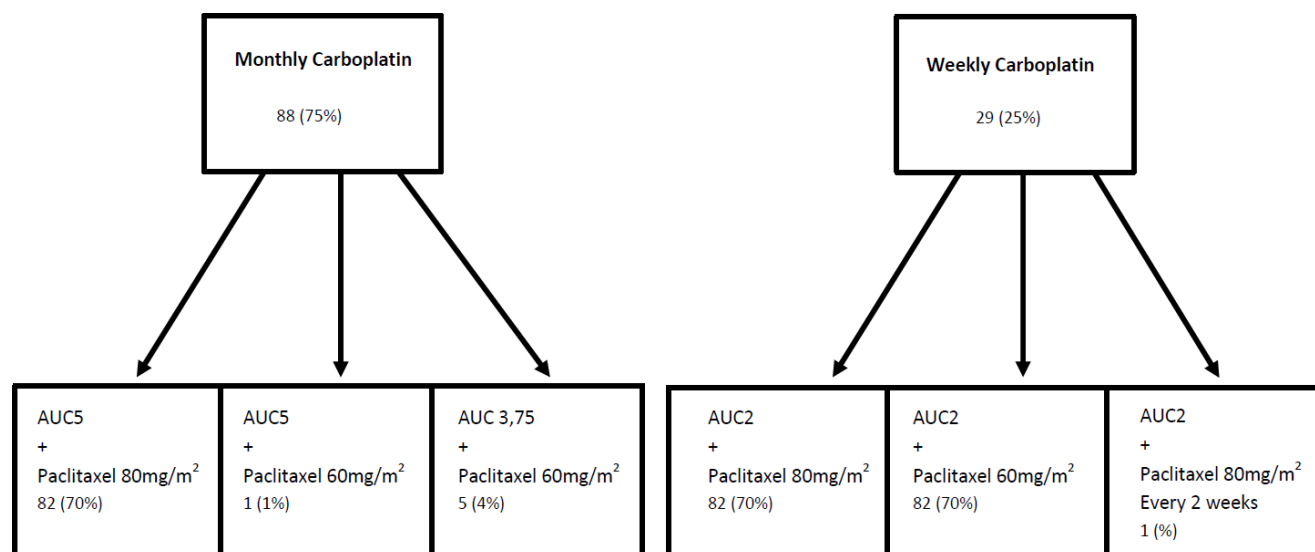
Monthly Carboplatin

88 (75%)

Weekly Carboplatin

29 (25%)

AUC5
+
Paclitaxel 80mg/m$^2$
82 (70%)

AUC5
+
Paclitaxel 60mg/m$^2$
1 (1%)

AUC 3,75
+
Paclitaxel 60mg/m$^2$
5 (4%)

AUC2
+
Paclitaxel 80mg/m$^2$
82 (70%)

AUC2
+
Paclitaxel 60mg/m$^2$
82 (70%)

AUC2
+
Paclitaxel 80mg/m$^2$
Every 2 weeks
1 (%)